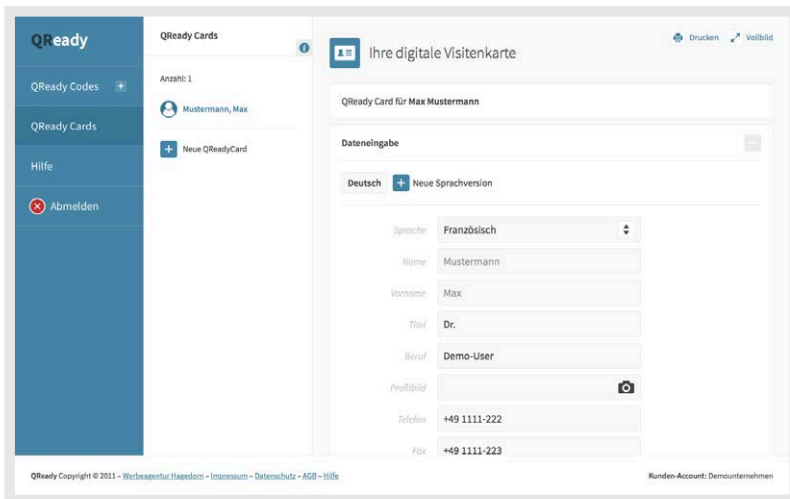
QReady

QReady Codes +

QReady Cards

Hilfe

Abmelden

QReady Cards

Anzahl: 1

Mustermann, Max

Neue QReadyCard

Ihre digitale Visitenkarte

Drucken Vollbild

QReady Card für Max Mustermann

Dateneingabe

Deutsch + Neue Sprachversion

Sprache Französisch

Name Mustermann

Vorname Max

Titel Dr.

Beruf Demo-User

Profilbild

Telefon +49 1111-222

Fax +49 1111-223

QReady Copyright © 2011 – Werbeagentur Hagedorn – Impressum – Datenschutz – AGB – Hilfe

Kunden-Account: Demounternehmen